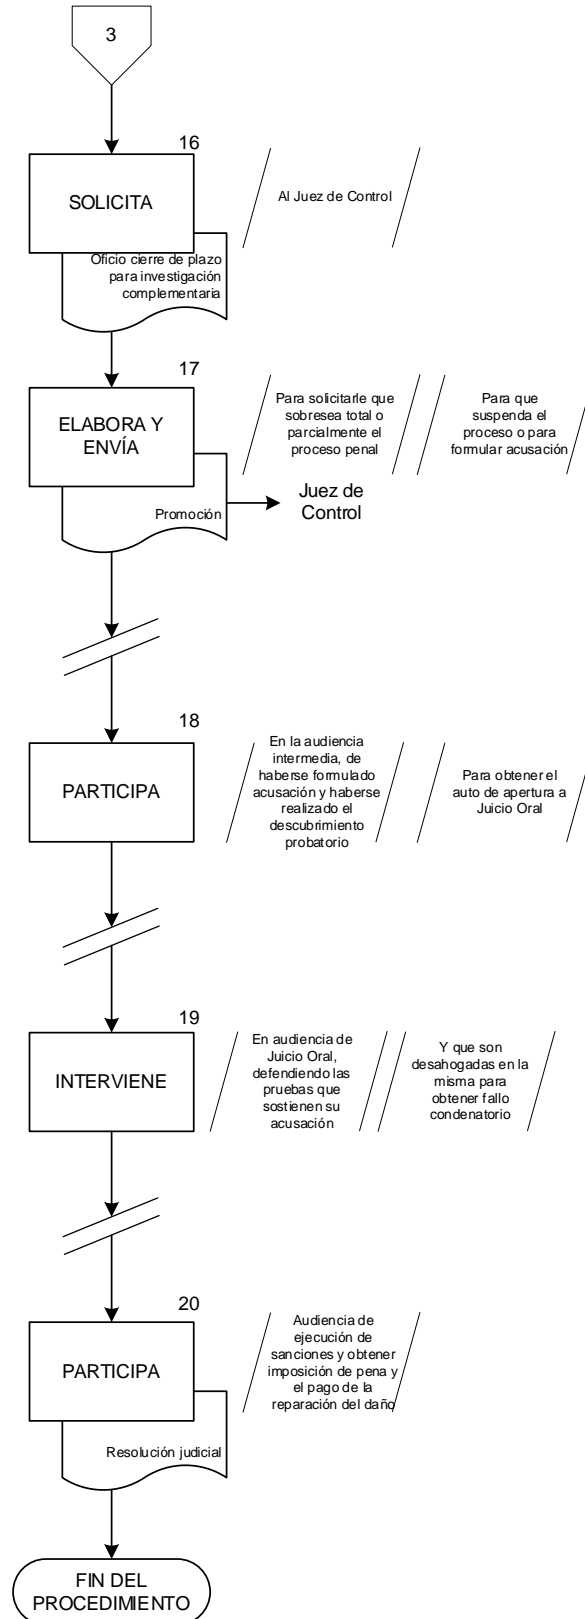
3

16

SOLICITA

Al Juez de Control

Oficio cierre de plazo para investigación complementaria

17

ELABORA Y ENVÍA

Para solicitarle que sobresea total o parcialmente el proceso penal

Para que suspenda el proceso o para formular acusación

Promoción

Juez de Control

18

PARTICIPA

En la audiencia intermedia, de haberse formulado acusación y haberse realizado el descubrimiento probatorio

Para obtener el auto de apertura a Juicio Oral

19

INTERVIENE

En audiencia de Juicio Oral, defendiendo las pruebas que sostienen su acusación

Y que son desahogadas en la misma para obtener fallo condenatorio

20

PARTICIPA

Audiencia de ejecución de sanciones y obtener imposición de pena y el pago de la reparación del daño

Resolución judicial

FIN DEL PROCEDIMIENTO